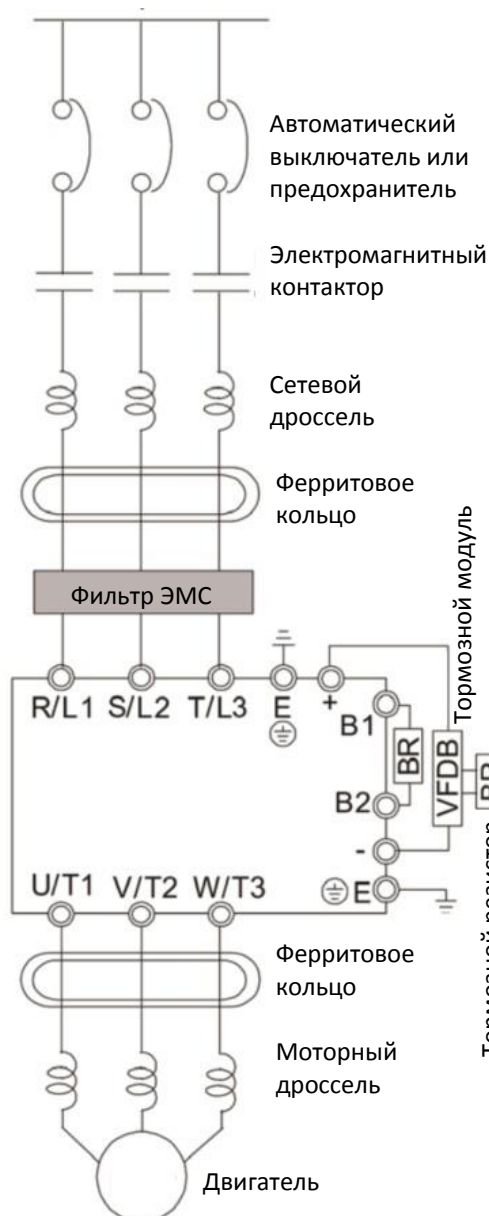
Автоматический выключатель или предохранитель

Электромагнитный контактор

Сетевой дроссель

Ферритовое кольцо

Фильтр ЭМС

Тормозной модуль

R/L1 S/L2 T/L3 E +

B1

BR

VFDB

BR

B2

-

U/T1 V/T2 W/T3 E

Тормозной резистор

Ферритовое кольцо

Моторный дроссель

Двигатель